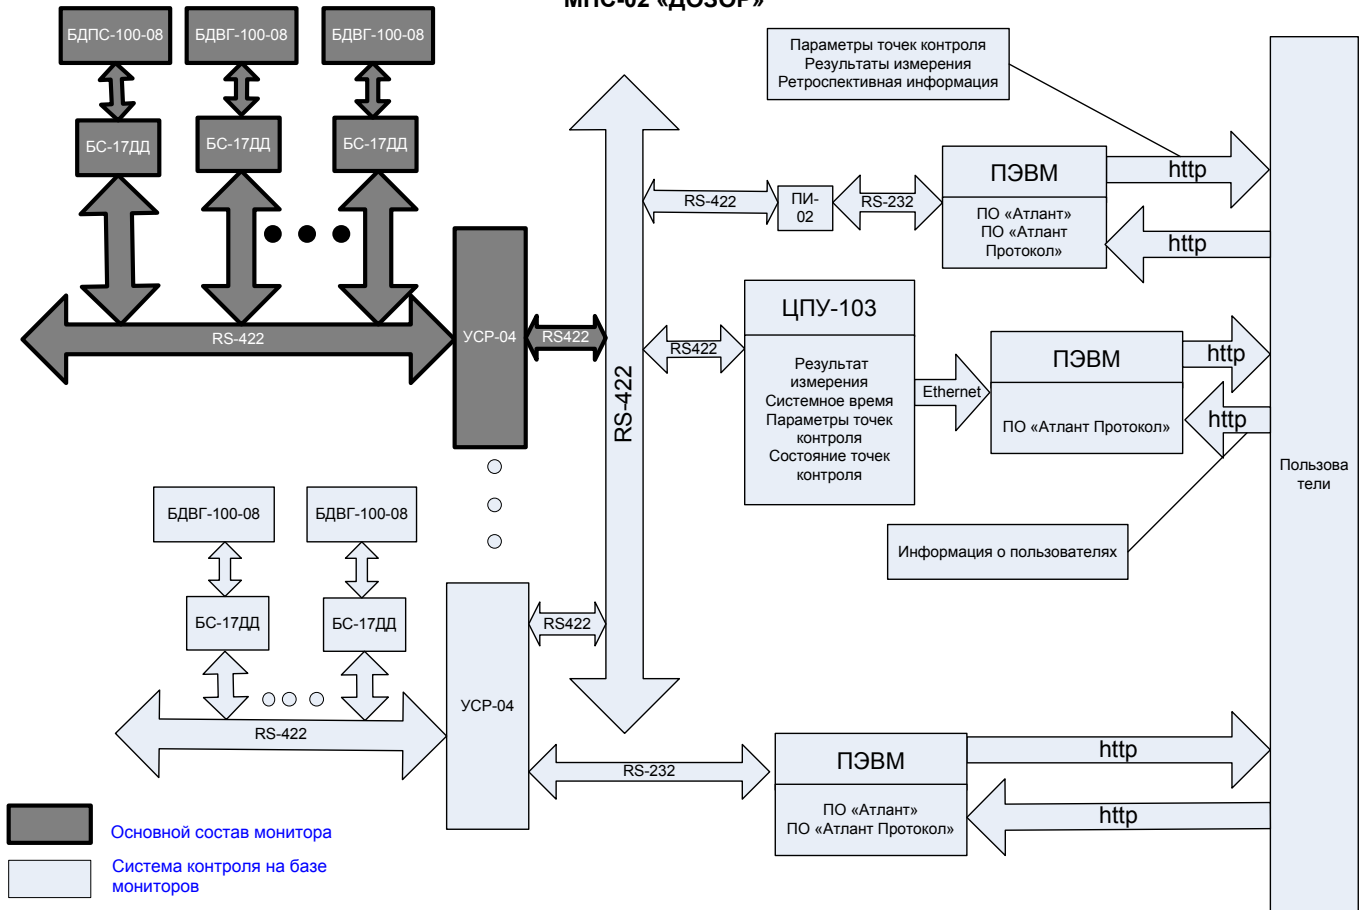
МГПС-02 «ДОЗОР»

БДПС-100-08
БДВГ-100-08
БДВГ-100-08
БС-17ДД
БС-17ДД
БС-17ДД
RS-422
УСР-04
RS422

Параметры точек контроля
Результаты измерения
Ретроспективная информация

RS-422
ПИ-02
RS-232
ПЭВМ
ПО «Атлант»
ПО «Атлант Протокол»
http
http

RS-422
RS422
ЦПУ-103
Результат измерения
Системное время
Параметры точек контроля
Состояние точек контроля
Ethernet
ПЭВМ
ПО «Атлант Протокол»
http
http

Информация о пользователях

Пользователи

БДВГ-100-08
БДВГ-100-08
БС-17ДД
БС-17ДД
RS-422
УСР-04
RS422
RS-232
ПЭВМ
ПО «Атлант»
ПО «Атлант Протокол»
http
http

Основной состав монитора
Система контроля на базе мониторов